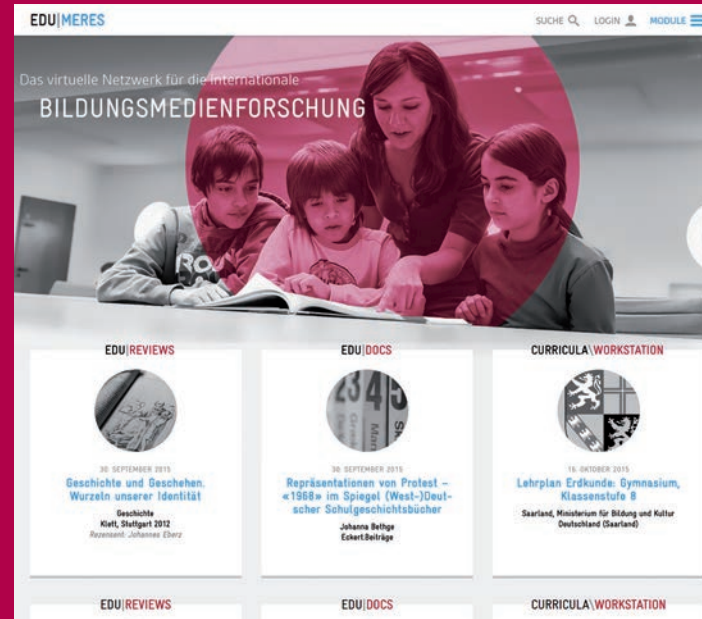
EDU|MERES

SUCHE LOGIN MODULE

Das virtuelle Netzwerk für die internationale

BILDUNGSMEDIENFORSCHUNG

EDU|REVIEWS

30. SEPTEMBER 2015

Geschichte und Geschehen. Wurzeln unserer Identität

Geschichte
Klett, Stuttgart 2012
Rezensent: Johannes Eberz

EDU|DOCS

30. SEPTEMBER 2015

Repräsentationen von Protest – «1968» im Spiegel (West-)Deutscher Schulgeschichtsbücher

Johanna Bethge
Eckert.Beiträge

CURRICULA\WORKSTATION

16. OKTOBER 2015

Lehrplan Erdkunde: Gymnasium, Klassenstufe 8

Saarland, Ministerium für Bildung und Kultur
Deutschland (Saarland)

EDU|REVIEWS

EDU|DOCS

CURRICULA\WORKSTATION